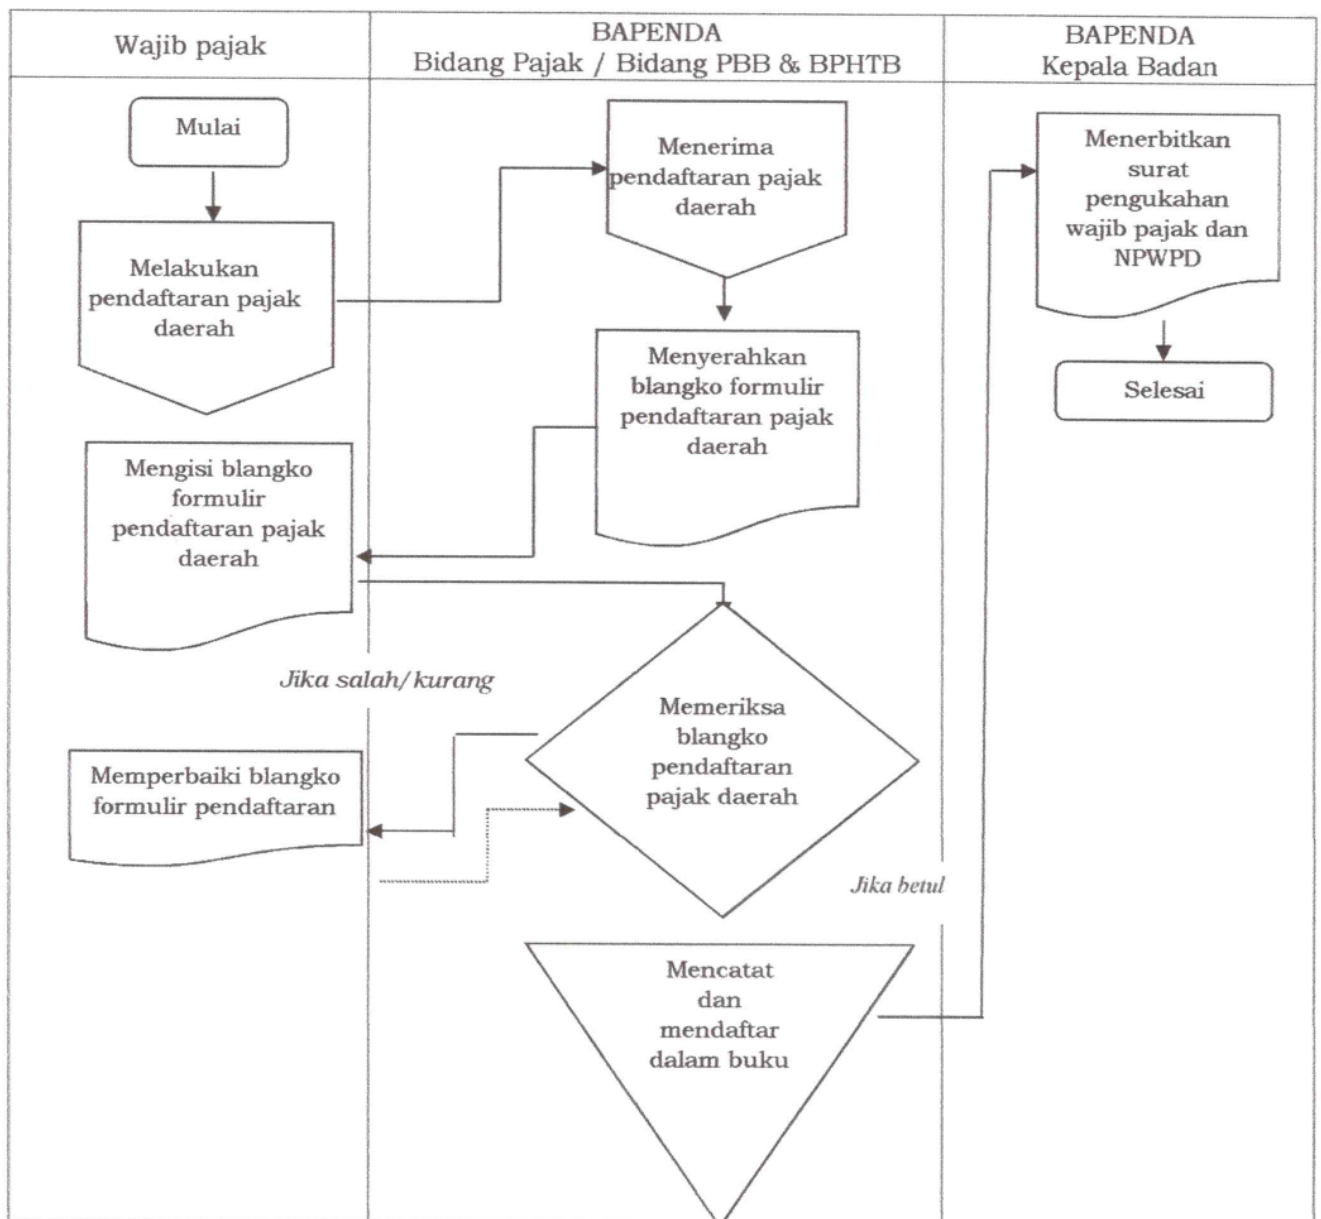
| Wajib pajak | BAPENDA Bidang Pajak / Bidang PBB & BPHTB | BAPENDA Kepala Badan |
|---|---|---|

Mulai

Melakukan pendaftaran pajak daerah

Menerima pendaftaran pajak daerah

Menyerahkan blangko formulir pendaftaran pajak daerah

Mengisi blangko formulir pendaftaran pajak daerah

Jika salah/ kurang

Memeriksa blangko pendaftaran pajak daerah

Memperbaiki blangko formulir pendaftaran

Jika betul

Mencatat dan mendaftar dalam buku

Menerbitkan surat pengukahan wajib pajak dan NPWPD

Selesai